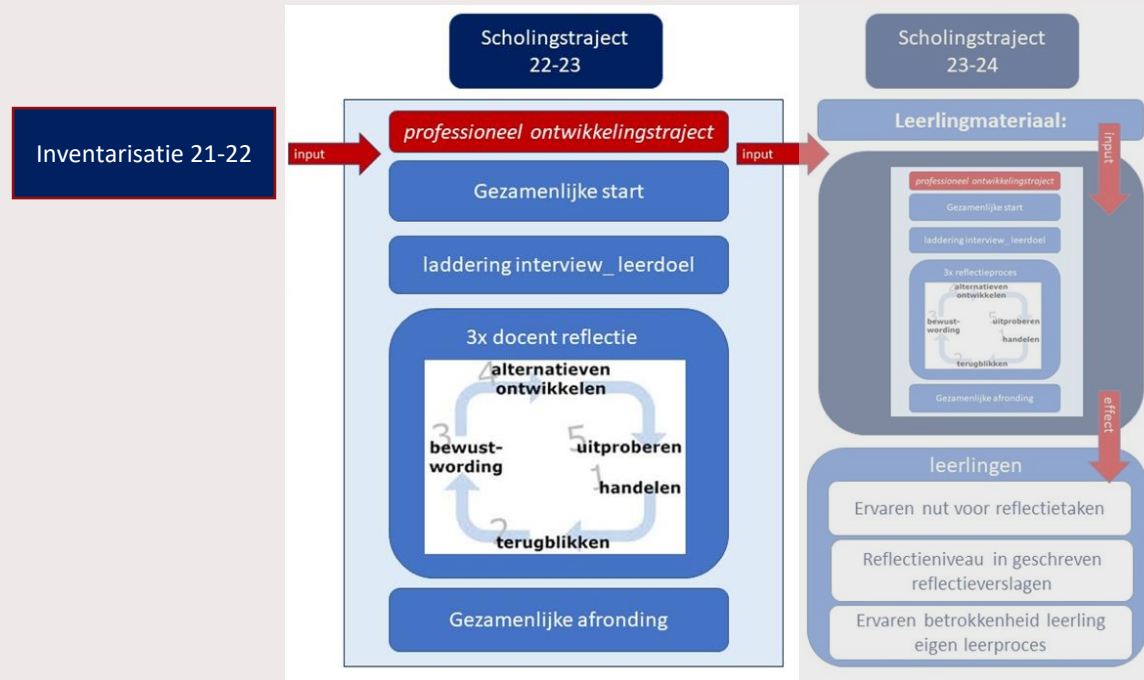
Inventarisatie 21-22

input

Scholingstraject 22-23

professioneel ontwikkelingstraject

Gezamenlijke start

laddering interview_ leerdoel

3x docent reflectie

4 alternatieven ontwikkelen

5 uitproberen

1 handelen

2 terugblikken

3 bewustwording

Gezamenlijke afronding

input

Scholingstraject 23-24

Leerlingmateriaal:

input

professioneel ontwikkelingstraject

Gezamenlijke start

laddering interview_ leerdoel

3x reflectieproces

4 alternatieven ontwikkelen

5 uitproberen

1 handelen

2 terugblikken

3 bewustwording

Gezamenlijke afronding

effect

leerlingen

Ervaren nut voor reflectietaken

Reflectieniveau in geschreven reflectieverslagen

Ervaren betrokkenheid leerling eigen leerproces